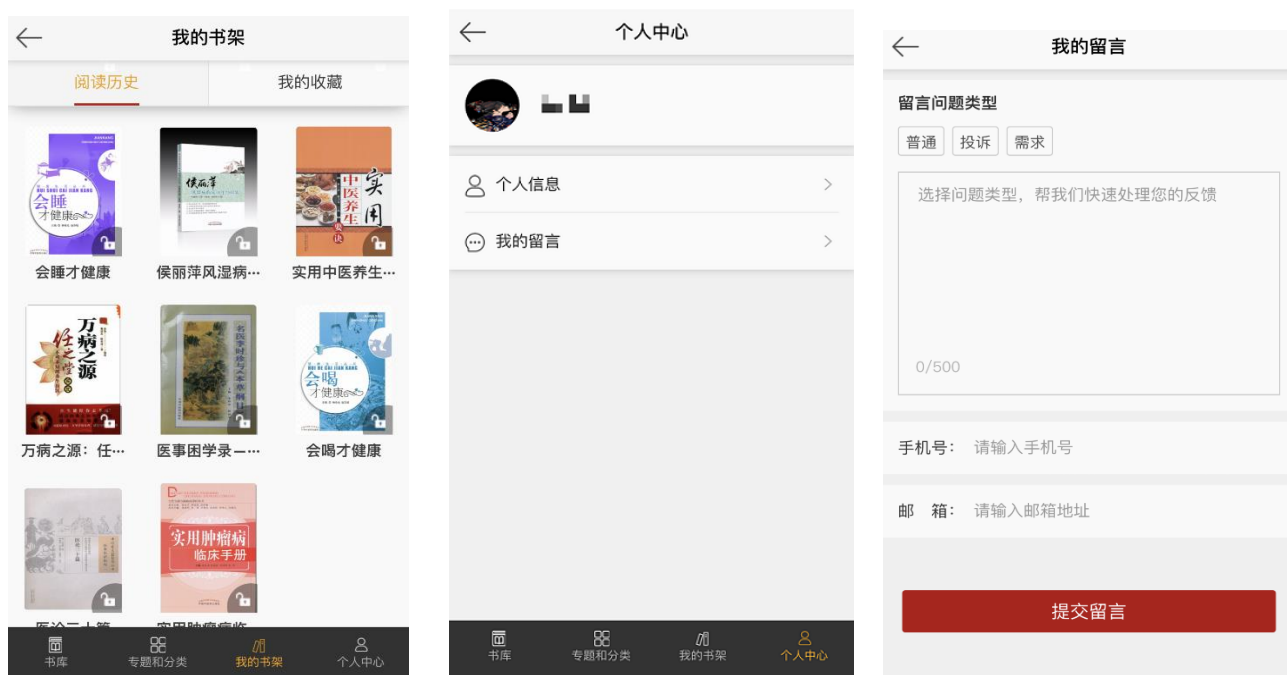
我的书架

阅读历史 我的收藏

会睡才健康

会睡才健康

侯丽萍

侯丽萍风湿病…

中医养生 实用 秘诀

实用中医养生…

万病之源 任之堂

万病之源：任…

名医学时珍与本草纲目

医事困学录一…

会喝才健康

会喝才健康

实用肿瘤病 临床手册

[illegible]

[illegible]

书库 专题和分类 我的书架 个人中心

个人中心

个人信息

我的留言

书库 专题和分类 我的书架 个人中心

我的留言

留言问题类型

普通 投诉 需求

选择问题类型，帮我们快速处理您的反馈

0/500

手机号： 请输入手机号

邮 箱： 请输入邮箱地址

提交留言